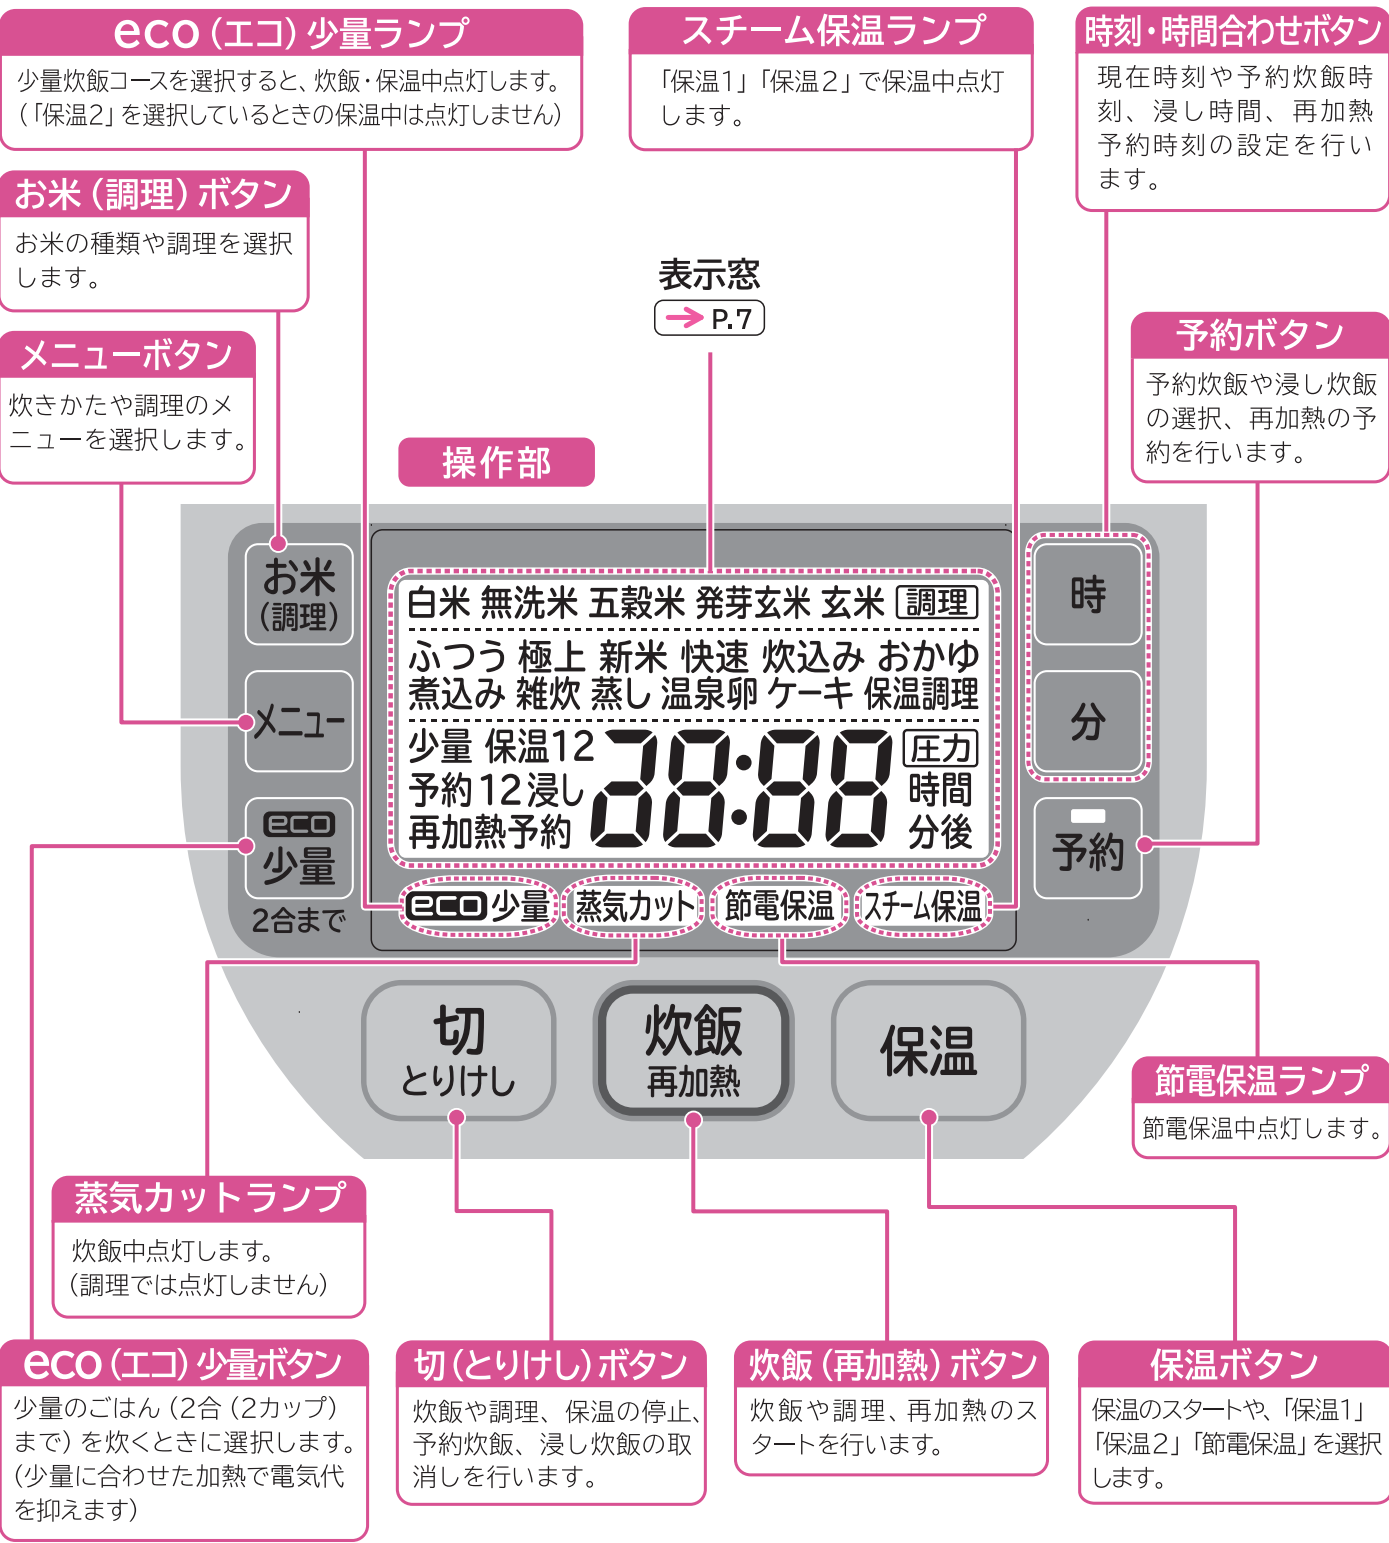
eco（エコ）少量ランプ
少量炊飯コースを選択すると、炊飯・保温中点灯します。（「保温2」を選択しているときの保温中は点灯しません）

スチーム保温ランプ
「保温1」「保温2」で保温中点灯します。

時刻・時間合わせボタン
現在時刻や予約炊飯時刻、浸し時間、再加熱予約時刻の設定を行います。

お米（調理）ボタン
お米の種類や調理を選択します。

メニューボタン
炊きかたや調理のメニューを選択します。

表示窓
→ P.7

予約ボタン
予約炊飯や浸し炊飯の選択、再加熱の予約を行います。

操作部

お米（調理）
メニュー
eco 少量
2合まで

白米 無洗米 五穀米 発芽玄米 玄米 調理
ふつう 極上 新米 快速 炊込み おかゆ
煮込み 雑炊 蒸し 温泉卵 ケーキ 保温調理
少量 保温12
予約12浸し
再加熱予約
88:88
圧力
時間
分後

eco少量 蒸気カット 節電保温 スチーム保温

時
分
予約

切 とりけし
炊飯 再加熱
保温

節電保温ランプ
節電保温中点灯します。

蒸気カットランプ
炊飯中点灯します。（調理では点灯しません）

eco（エコ）少量ボタン
少量のごはん（2合（2カップ）まで）を炊くときに選択します。（少量に合わせた加熱で電気代を抑えます）

切（とりけし）ボタン
炊飯や調理、保温の停止、予約炊飯、浸し炊飯の取消しを行います。

炊飯（再加熱）ボタン
炊飯や調理、再加熱のスタートを行います。

保温ボタン
保温のスタートや、「保温1」「保温2」「節電保温」を選択します。